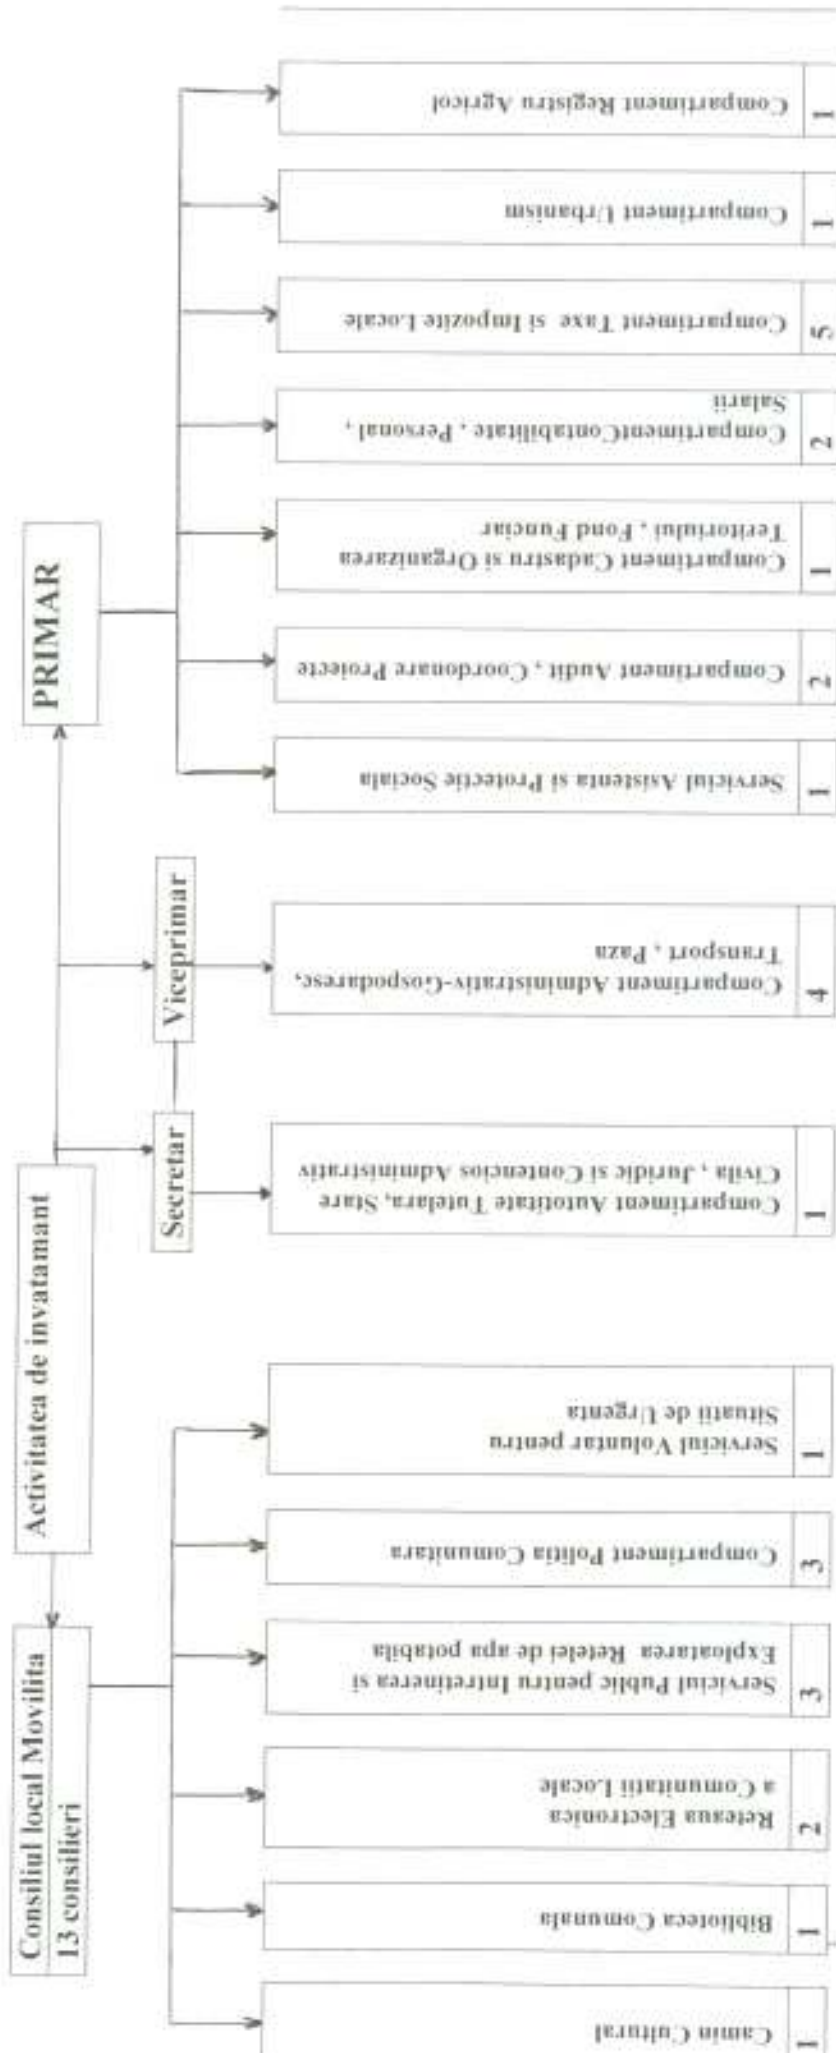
PRIMAR

Activitatea de invatamant

Consiliul local Movilita
13 consilieri

Secretar

Viceprimar

Compartiment Registru Agricol
1

Compartiment Urbanism
1

Compartiment Taxe si Impozite Locale
5

CompartimentContabilitate , Personal , Salarii
2

Compartiment Cadastru si Organizarea Teritoriului , Fond Funciar
1

Compartiment Audit , Coordonare Proiecte
2

Serviciul Asistenta si Protectie Sociala
1

Compartiment Administrativ-Gospodaresc, Transport , Paza
4

Compartiment Autoritate Tutelara, Stare Civila , Juridic si Contencios Administrativ
1

Serviciul Voluntar pentru Situatii de Urgenta
1

Compartiment Politia Comunitara
3

Serviciul Public pentru Intretinerea si Exploatarea Retelei de apa potabila
3

Reteaua Electronica a Comunitatii Locale
2

Biblioteca Comunala
1

Camin Cultural
1